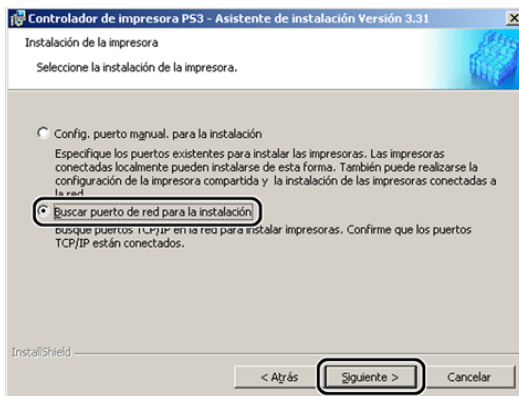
Controlador de impresora PS3 - Asistente de instalación Versión 3.31

Instalación de la impresora

Seleccione la instalación de la impresora.

Config. puerto manual. para la instalación

Especifique los puertos existentes para instalar las impresoras. Las impresoras conectadas localmente pueden instalarse de esta forma. También puede realizarse la configuración de la impresora compartida y la instalación de las impresoras conectadas a la red.

Buscar puerto de red para la instalación

Busque puertos TCP/IP en la red para instalar impresoras. Confirme que los puertos TCP/IP están conectados.

InstallShield

< Atrás

Siguiente >

Cancelar